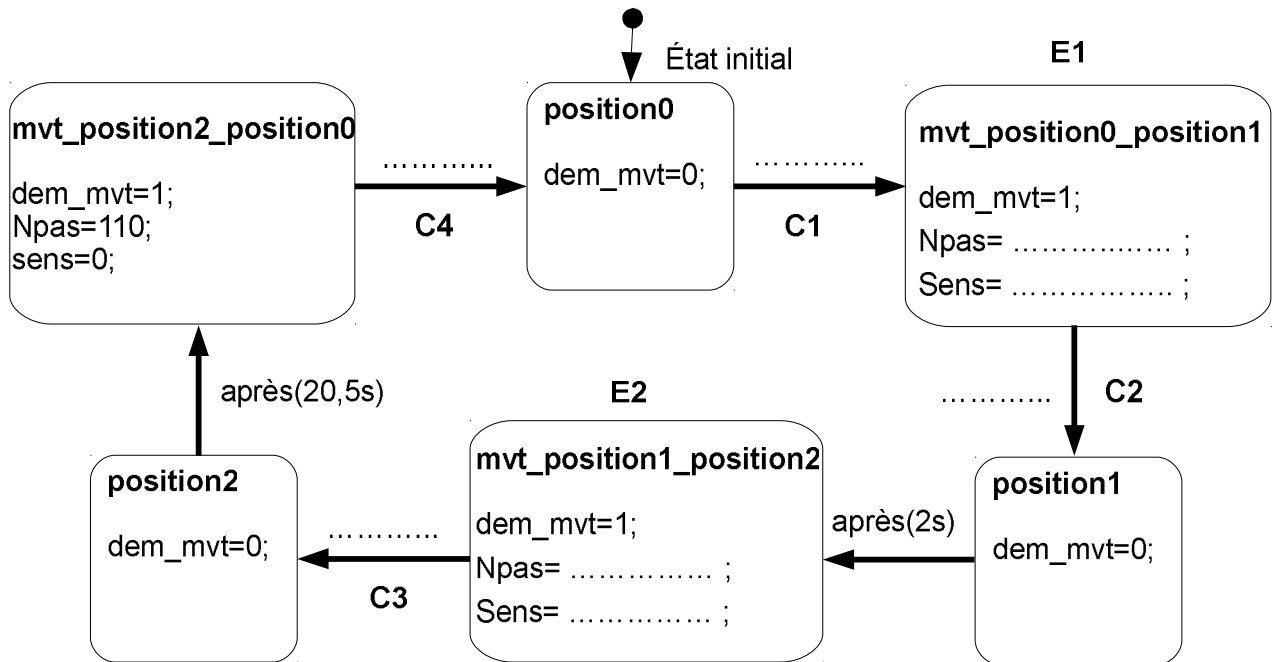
État initial

E1

mvt_position2_position0

dem_mvt=1;
Npas=110;
sens=0;

…………

C4

position0

dem_mvt=0;

…………

C1

mvt_position0_position1

dem_mvt=1;
Npas= ……………… ;
Sens= ……………… ;

après(20,5s)

E2

…………

C2

position2

dem_mvt=0;

…………

C3

mvt_position1_position2

dem_mvt=1;
Npas= …………… ;
Sens= …………… ;

après(2s)

position1

dem_mvt=0;